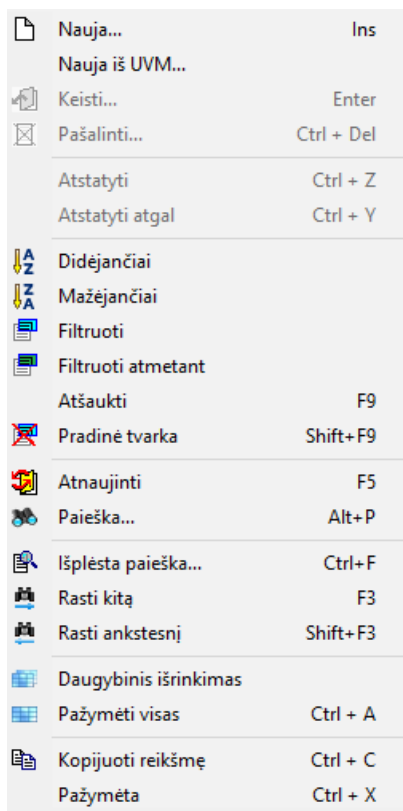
Nauja... Ins
Nauja iš UVM...
Keisti... Enter
Pašalinti... Ctrl + Del

Atstatyti Ctrl + Z
Atstatyti atgal Ctrl + Y

Didėjančiai
Mažėjančiai
Filtruoti
Filtruoti atmetant
Atšaukti F9
Pradinė tvarka Shift+F9

Atnaujinti F5
Paieška... Alt+P

Išplėsta paieška... Ctrl+F
Rasti kitą F3
Rasti ankstesnį Shift+F3

Daugybinis išrinkimas
Pažymėti visas Ctrl + A

Kopijuoti reikšmę Ctrl + C
Pažymėta Ctrl + X